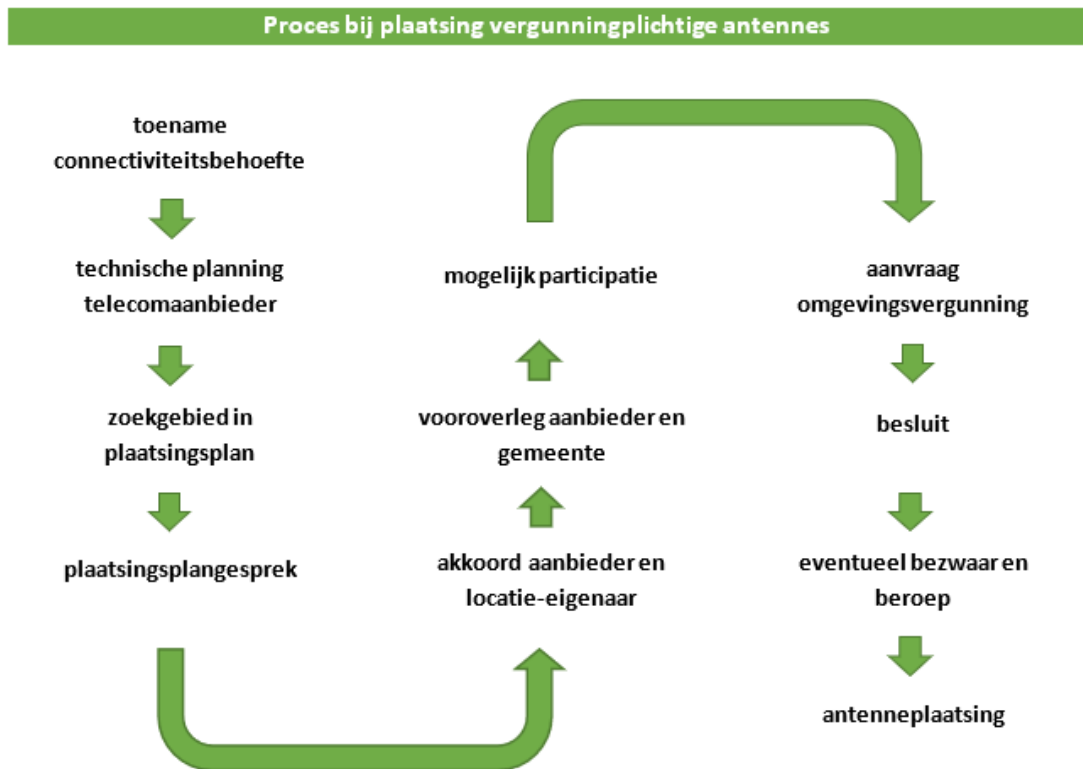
Proces bij plaatsing vergunningplichtige antennes

toename connectiviteitsbehoefte

technische planning telecomaanbieder

zoekgebied in plaatsingsplan

plaatsingsplangesprek

akkoord aanbieder en locatie-eigenaar

vooroverleg aanbieder en gemeente

mogelijk participatie

aanvraag omgevingsvergunning

besluit

eventueel bezwaar en beroep

antenneplaatsing